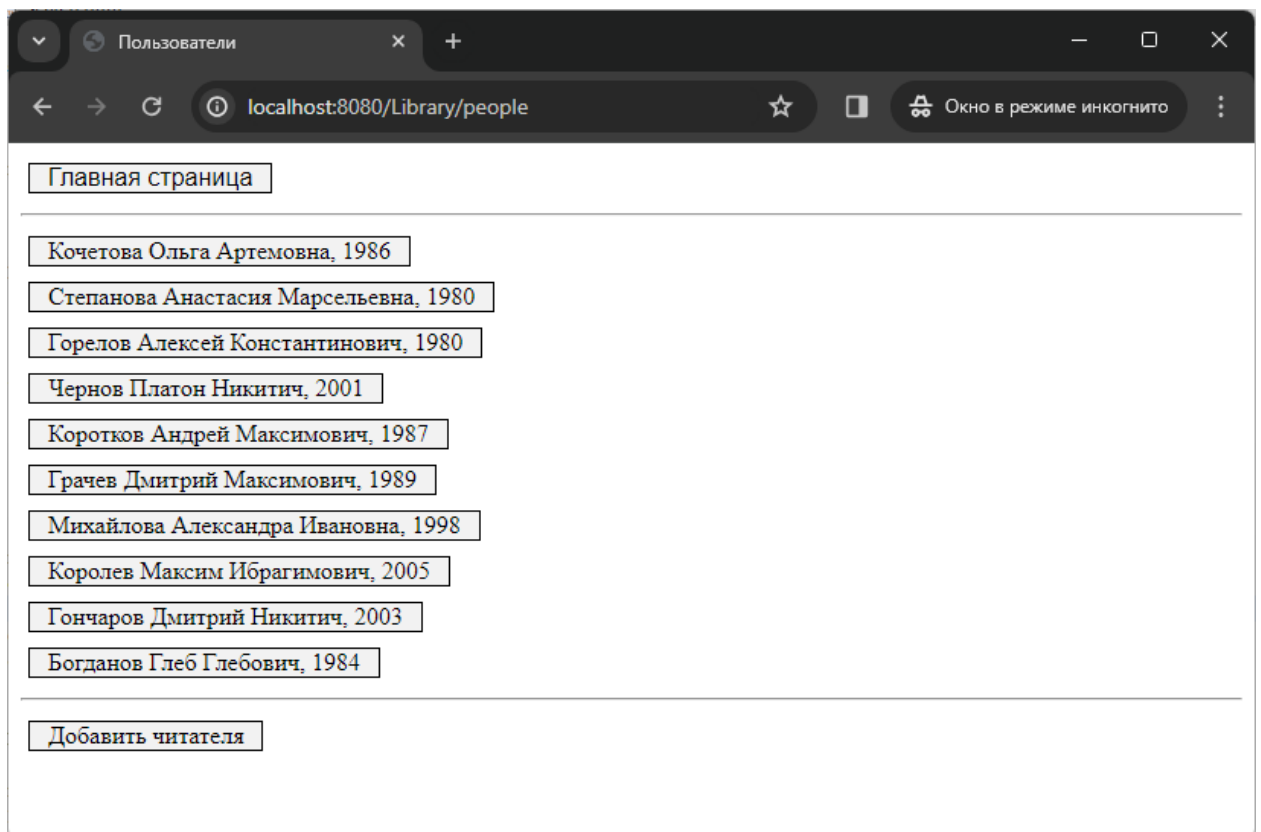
Пользователи

localhost:8080/Library/people

Окно в режиме инкогнито

Главная страница

Кочетова Ольга Артемовна, 1986

Степанова Анастасия Марсельевна, 1980

Горелов Алексей Константинович, 1980

Чернов Платон Никитич, 2001

Коротков Андрей Максимович, 1987

Грачев Дмитрий Максимович, 1989

Михайлова Александра Ивановна, 1998

Королев Максим Ибрагимович, 2005

Гончаров Дмитрий Никитич, 2003

Богданов Глеб Глебович, 1984

Добавить читателя